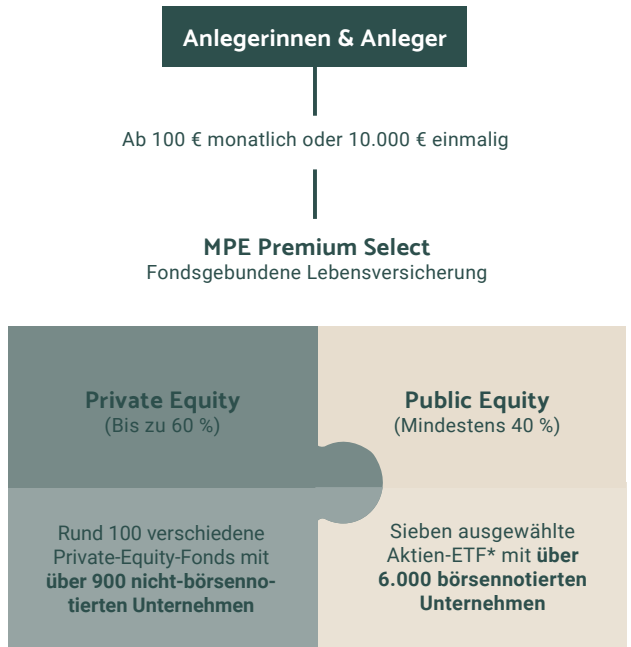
Anlegerinnen & Anleger

Ab 100 € monatlich oder 10.000 € einmalig

MPE Premium Select
Fondsgebundene Lebensversicherung

Private Equity
(Bis zu 60 %)

Public Equity
(Mindestens 40 %)

Rund 100 verschiedene Private-Equity-Fonds mit über 900 nicht-börsennotierten Unternehmen

Sieben ausgewählte Aktien-ETF* mit über 6.000 börsennotierten Unternehmen